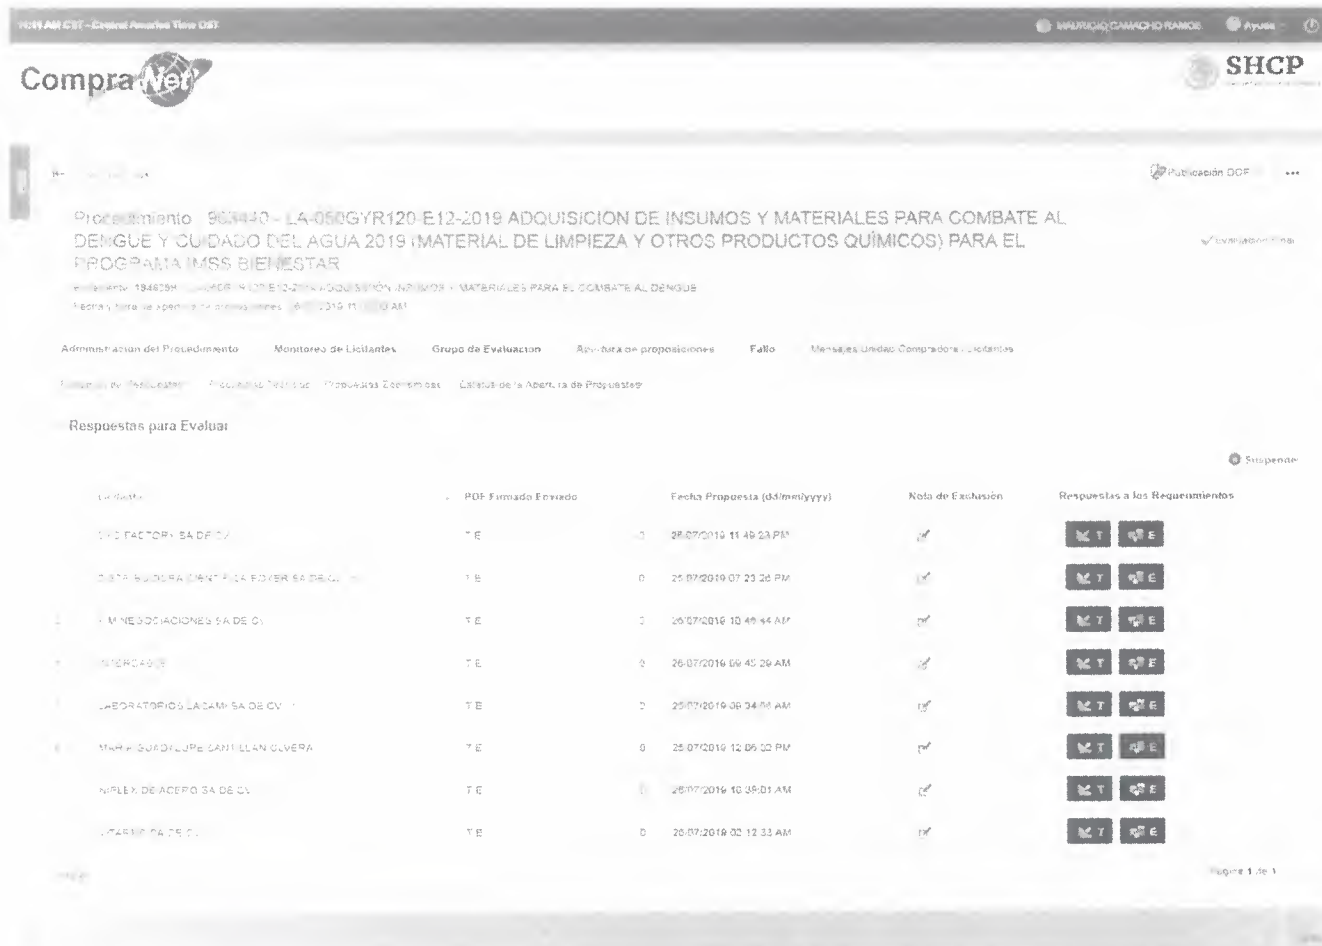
10:11 AM CST - Central America Time CST

MAURICIO CAMACHO RAMOS   Ayuda

CompraNet

SHCP

Publicación DOF   ...

Procedimiento 963440 - LA-050GYR120-E12-2019 ADQUISICION DE INSUMOS Y MATERIALES PARA COMBATE AL DENGUE Y CUIDADO DEL AGUA 2019 (MATERIAL DE LIMPIEZA Y OTROS PRODUCTOS QUÍMICOS) PARA EL PROGRAMA IMSS BIENESTAR

Expediente: 1946394 - LA-050GYR120-E12-2019 ADQUISICIÓN INSUMOS Y MATERIALES PARA EL COMBATE AL DENGUE

Fecha y hora de apertura de proposiciones: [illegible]/2019 11:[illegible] AM

Evaluación final

Administración del Procedimiento   Monitoreo de Licitantes   Grupo de Evaluación   Apertura de proposiciones   Fallo   Mensajes Unidad Compradora / Licitantes

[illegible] de Participantes   Propuestas Técnicas   Propuestas Económicas   Cédula de la Apertura de Propuestas

Respuestas para Evaluar

Suspender

| Licitante | PDF Firmado Enviado | | Fecha Propuesta (dd/mm/yyyy) | Nota de Exclusión | Respuestas a los Requerimientos |
|---|---|---|---|---|---|
| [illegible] FACTORY SA DE CV | T E | 0 | 26/07/2019 11:49:23 PM | | T E |
| DISTRIBUIDORA CIENTIFICA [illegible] SA DE CV | T E | 0 | 25/07/2019 07:23:26 PM | | T E |
| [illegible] M NEGOCIACIONES SA DE CV | T E | 0 | 26/07/2019 10:46:44 AM | | T E |
| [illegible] | T E | 0 | 26/07/2019 09:45:29 AM | | T E |
| LABORATORIOS LA CAMPANA SA DE CV | T E | 0 | 25/07/2019 06:34:06 AM | | T E |
| MARIA GUADALUPE SANTILLAN OLVERA | T E | 0 | 25/07/2019 12:06:02 PM | | T E |
| NIPLEX DE ACERO SA DE CV | T E | 0 | 26/07/2019 10:39:01 AM | | T E |
| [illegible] SA DE CV | T E | 0 | 26/07/2019 02:12:33 AM | | T E |

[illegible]

Página 1 de 1